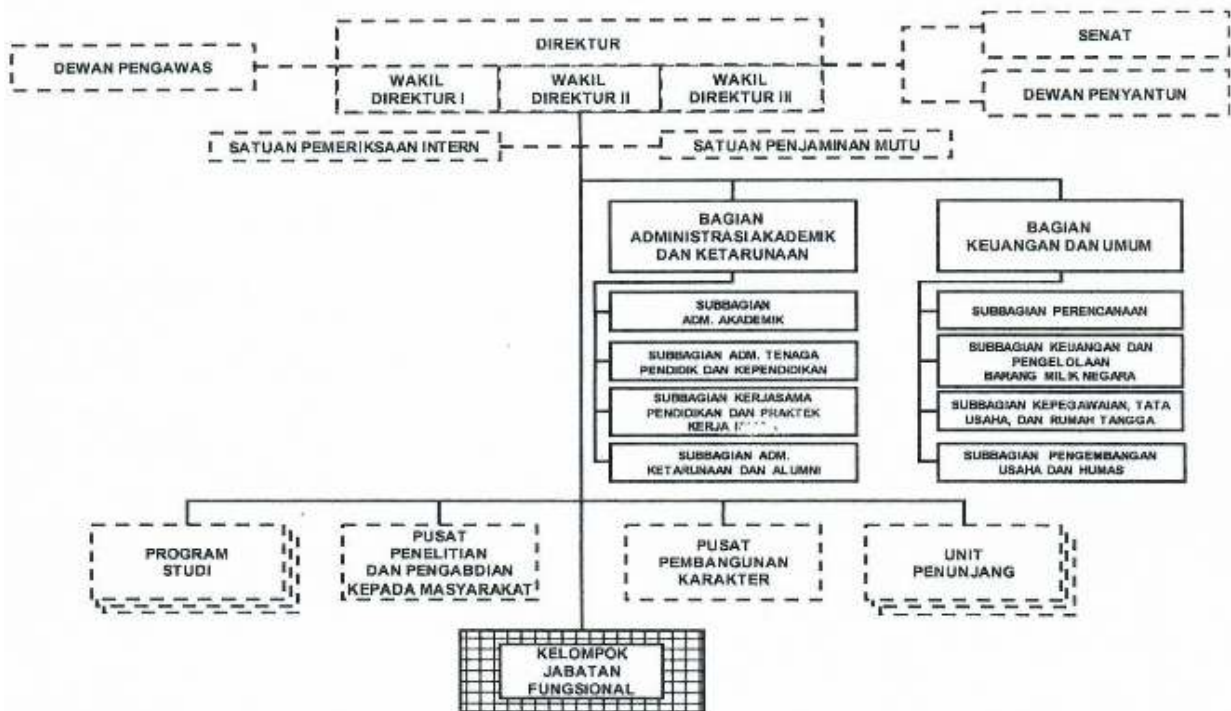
DEWAN PENGAWAS

DIREKTUR

WAKIL DIREKTUR I

WAKIL DIREKTUR II

WAKIL DIREKTUR III

SENAT

DEWAN PENYANTUN

SATUAN PEMERIKSAAN INTERN

SATUAN PENJAMINAN MUTU

BAGIAN ADMINISTRASI AKADEMIK DAN KETARUNAAN

SUBBAGIAN ADM. AKADEMIK

SUBBAGIAN ADM. TENAGA PENDIDIK DAN KEPENDIDIKAN

SUBBAGIAN KERJASAMA PENDIDIKAN DAN PRAKTEK KERJA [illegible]

SUBBAGIAN ADM. KETARUNAAN DAN ALUMNI

BAGIAN KEUANGAN DAN UMUM

SUBBAGIAN PERENCANAAN

SUBBAGIAN KEUANGAN DAN PENGELOLAAN BARANG MILIK NEGARA

SUBBAGIAN KEPEGAWAIAN, TATA USAHA, DAN RUMAH TANGGA

SUBBAGIAN PENGEMBANGAN USAHA DAN HUMAS

PROGRAM STUDI

PUSAT PENELITIAN DAN PENGABDIAN KEPADA MASYARAKAT

PUSAT PEMBANGUNAN KARAKTER

UNIT PENUNJANG

KELOMPOK JABATAN FUNGSIONAL